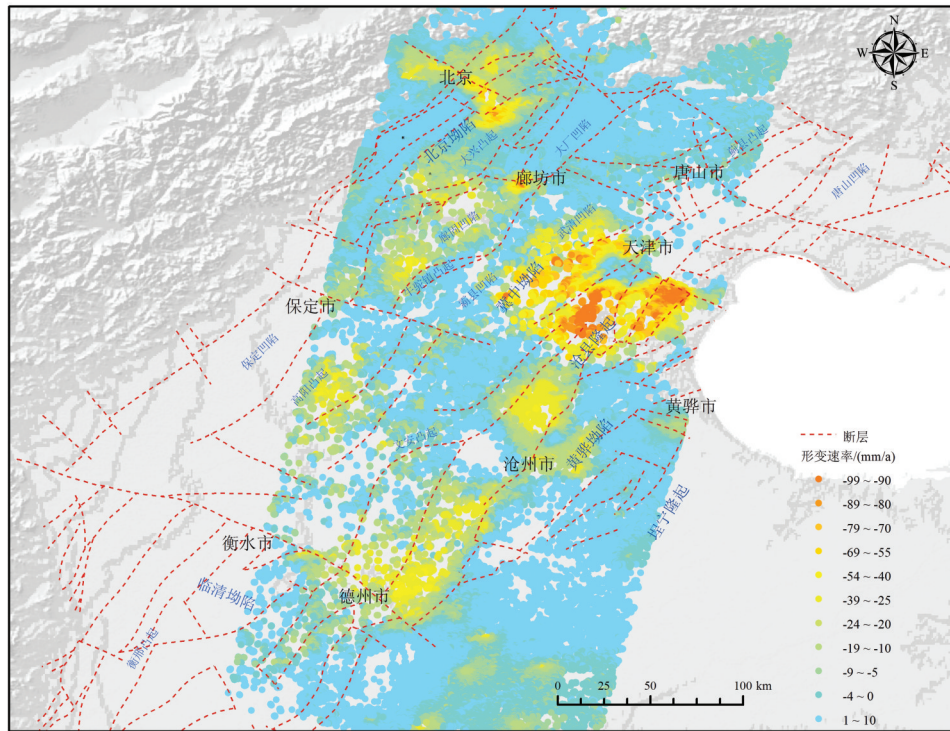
N
W E
S

北京
北京坳陷
大兴凸起
大厂凹陷
廊坊市
唐山市
唐山凹陷
天津市
武清凹陷
廊固凹陷
牛驼镇凸起
冀中坳陷
霸县凹陷
沧县隆起
保定市
保定凹陷
高阳凸起
黄骅市
黄骅坳陷
沧州市
埕宁隆起
衡水市
临清坳陷
德州市
衡南凸起

断层
形变速率/(mm/a)
-99 ~ -90
-89 ~ -80
-79 ~ -70
-69 ~ -55
-54 ~ -40
-39 ~ -25
-24 ~ -20
-19 ~ -10
-9 ~ -5
-4 ~ 0
1 ~ 10

0 25 50 100 km